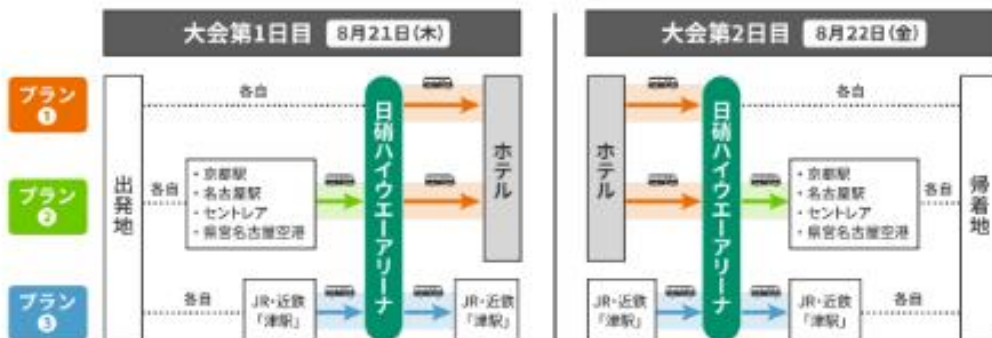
大会第1日目 8月21日(木)

大会第2日目 8月22日(金)

プラン ❶

プラン ❷

プラン ❸

出発地

各自

各自

・京都駅
・名古屋駅
・セントレア
・県営名古屋空港

各自

JR・近鉄「津駅」

日硝ハイウエーアリーナ

ホテル

JR・近鉄「津駅」

ホテル

日硝ハイウエーアリーナ

各自

・京都駅
・名古屋駅
・セントレア
・県営名古屋空港

各自

JR・近鉄「津駅」

JR・近鉄「津駅」

各自

帰着地